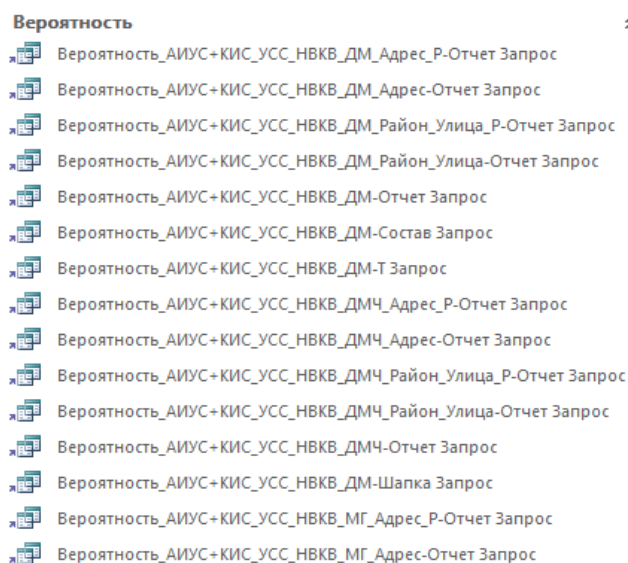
Вероятность

Вероятность_АИУС+КИС_УСС_НВКВ_ДМ_Адрес_Р-Отчет Запрос
Вероятность_АИУС+КИС_УСС_НВКВ_ДМ_Адрес-Отчет Запрос
Вероятность_АИУС+КИС_УСС_НВКВ_ДМ_Район_Улица_Р-Отчет Запрос
Вероятность_АИУС+КИС_УСС_НВКВ_ДМ_Район_Улица-Отчет Запрос
Вероятность_АИУС+КИС_УСС_НВКВ_ДМ-Отчет Запрос
Вероятность_АИУС+КИС_УСС_НВКВ_ДМ-Состав Запрос
Вероятность_АИУС+КИС_УСС_НВКВ_ДМ-Т Запрос
Вероятность_АИУС+КИС_УСС_НВКВ_ДМЧ_Адрес_Р-Отчет Запрос
Вероятность_АИУС+КИС_УСС_НВКВ_ДМЧ_Адрес-Отчет Запрос
Вероятность_АИУС+КИС_УСС_НВКВ_ДМЧ_Район_Улица_Р-Отчет Запрос
Вероятность_АИУС+КИС_УСС_НВКВ_ДМЧ_Район_Улица-Отчет Запрос
Вероятность_АИУС+КИС_УСС_НВКВ_ДМЧ-Отчет Запрос
Вероятность_АИУС+КИС_УСС_НВКВ_ДМ-Шапка Запрос
Вероятность_АИУС+КИС_УСС_НВКВ_МГ_Адрес_Р-Отчет Запрос
Вероятность_АИУС+КИС_УСС_НВКВ_МГ_Адрес-Отчет Запрос